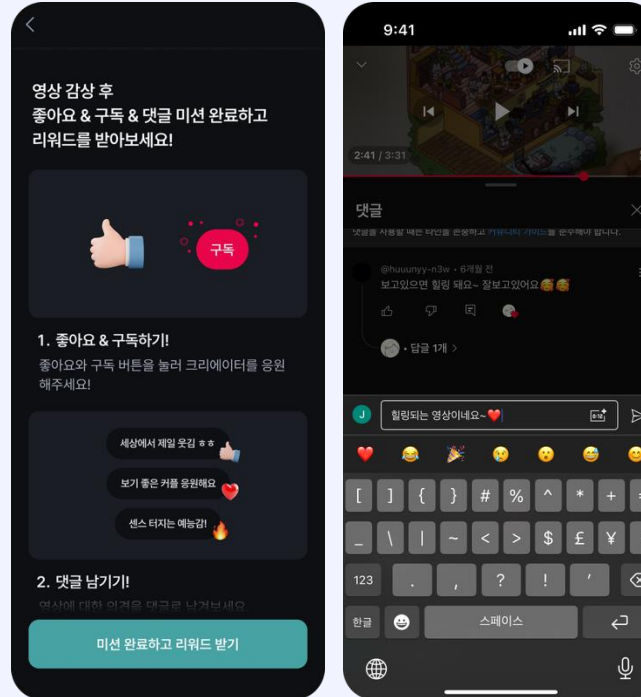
<

영상 감상 후
좋아요 & 구독 & 댓글 미션 완료하고
리워드를 받아보세요!

구독

1. 좋아요 & 구독하기!
좋아요와 구독 버튼을 눌러 크리에이터를 응원해주세요!

세상에서 제일 웃김 ㅎㅎ
보기 좋은 커플 응원해요
센스 터지는 예능감!

2. 댓글 남기기!
영상에 대한 의견을 댓글로 남겨보세요

미션 완료하고 리워드 받기

9:41

2:41 / 3:31

댓글

@huuunyy-n3w • 6개월 전
보고있으면 힐링 돼요~ 잘보고있어요

• 답글 1개 >

J
힐링되는 영상이네요~

[ ] { } # % ^ * + =
_ \ | ~ < > $ £ ¥ •
123 . , ? ! '
한글 스페이스